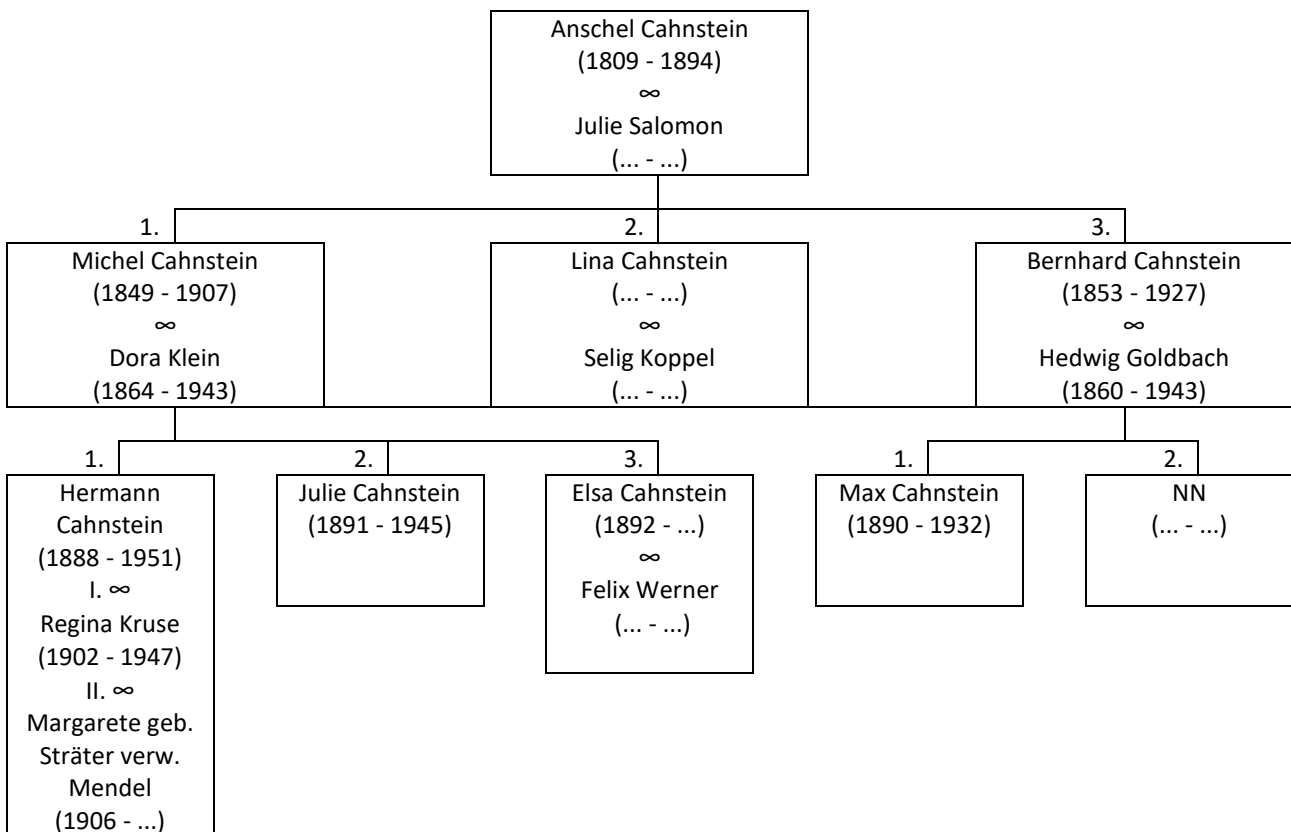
Anschel Cahnstein
(1809 - 1894)
∞
Julie Salomon
(... - ...)

1.
Michel Cahnstein
(1849 - 1907)
∞
Dora Klein
(1864 - 1943)

2.
Lina Cahnstein
(... - ...)
∞
Selig Koppel
(... - ...)

3.
Bernhard Cahnstein
(1853 - 1927)
∞
Hedwig Goldbach
(1860 - 1943)

1.
Hermann Cahnstein
(1888 - 1951)
I. ∞
Regina Kruse
(1902 - 1947)
II. ∞
Margarete geb. Sträter verw. Mendel
(1906 - ...)

2.
Julie Cahnstein
(1891 - 1945)

3.
Elsa Cahnstein
(1892 - ...)
∞
Felix Werner
(... - ...)

1.
Max Cahnstein
(1890 - 1932)

2.
NN
(... - ...)